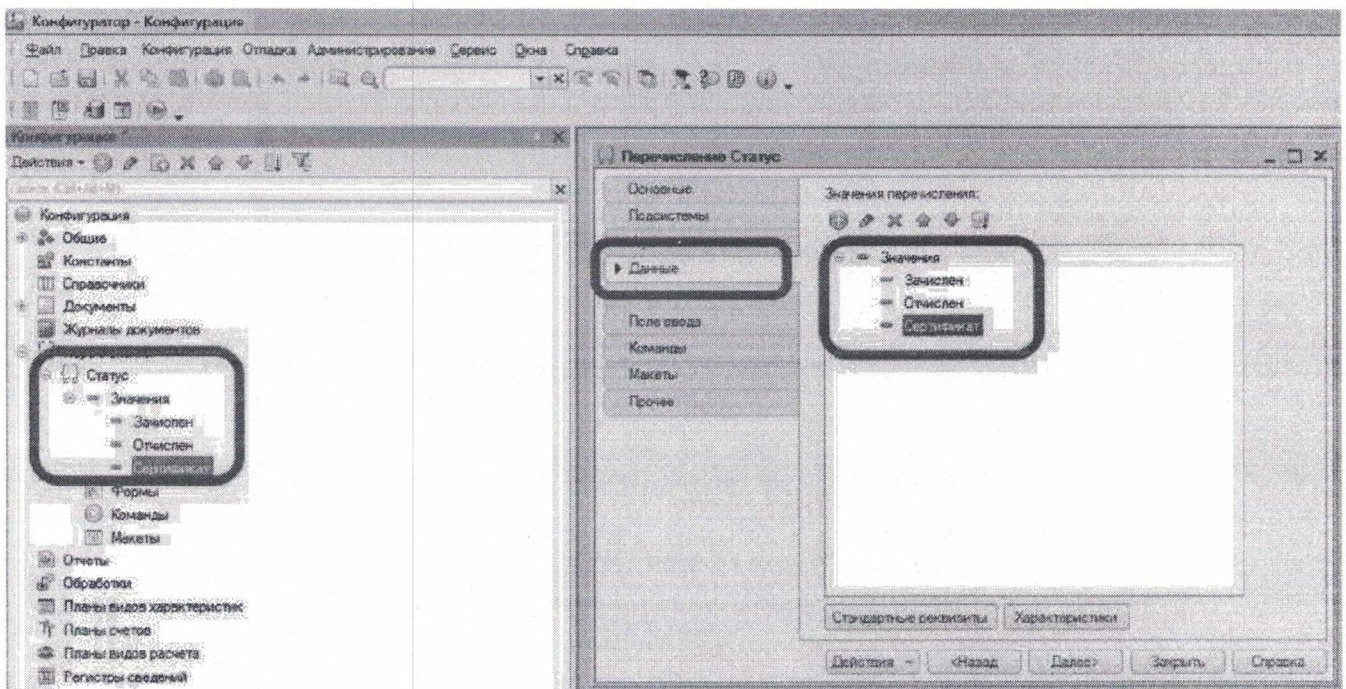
Конфигуратор - Конфигурация

Файл Правка Конфигурация Отладка Администрирование Сервис Окна Справка

Конфигурация

Действия

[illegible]

Конфигурация
Общие
Константы
Справочники
Документы
Журналы документов
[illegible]
Статус
Значения
Зачислен
Отчислен
Сертификат
Формы
Команды
Макеты
Отчеты
Обработки
Планы видов характеристик
Планы счетов
Планы видов расчета
Регистры сведений

Перечисление Статус

Основные
Подсистемы
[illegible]
Данные
Поле ввода
Команды
Макеты
Прочее

Значения перечисления:

Значения
Зачислен
Отчислен
Сертификат

Стандартные реквизиты
Характеристики

Действия
<Назад
Далее>
Закрыть
Справка